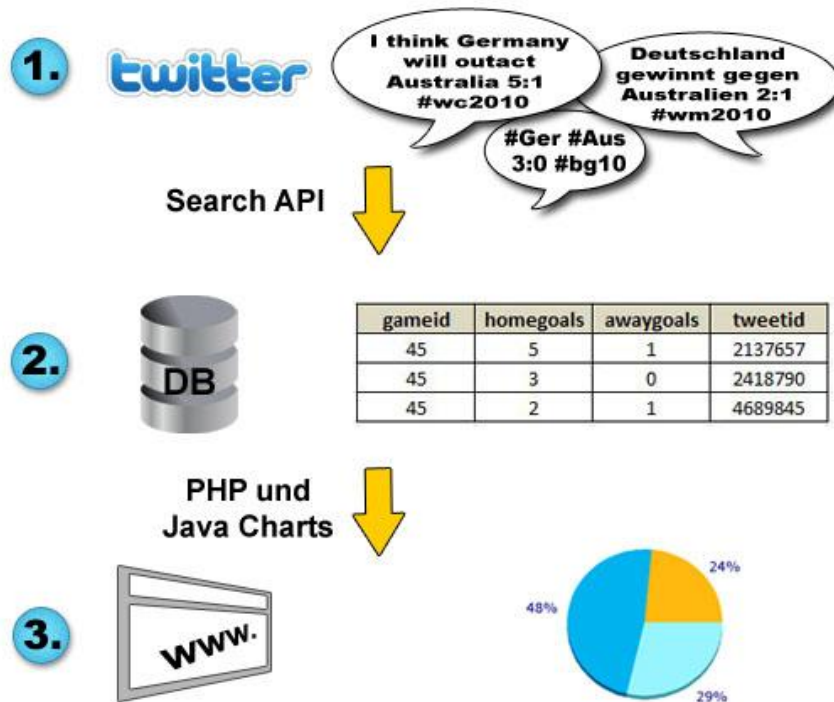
1. twitter

I think Germany will outact Australia 5:1 #wc2010

Deutschland gewinnt gegen Australien 2:1 #wm2010

#Ger #Aus 3:0 #bg10

Search API

2. DB

| gameid | homegoals | awaygoals | tweetid |
|---|---|---|---|
| 45 | 5 | 1 | 2137657 |
| 45 | 3 | 0 | 2418790 |
| 45 | 2 | 1 | 4689845 |

PHP und Java Charts

3. www.

24%
48%
29%